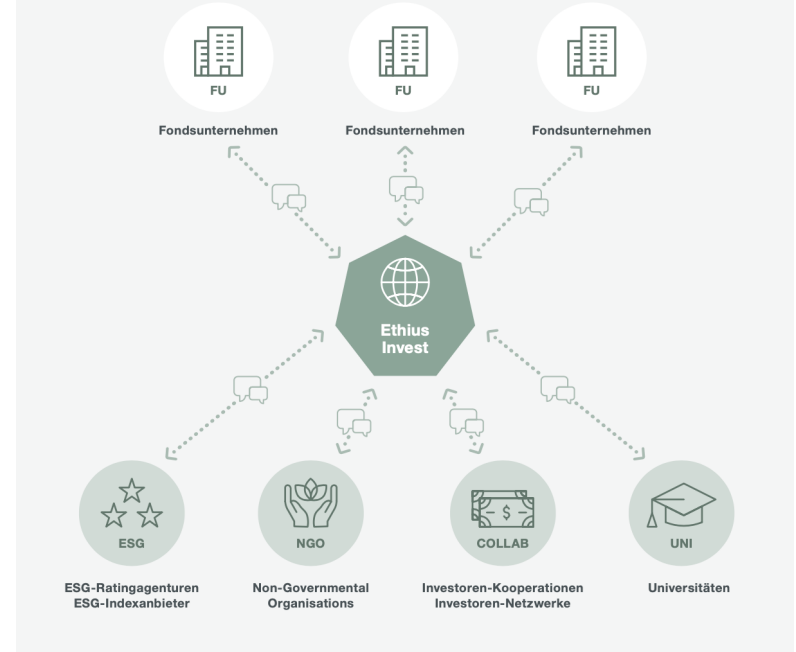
FU
Fondsunternehmen

FU
Fondsunternehmen

FU
Fondsunternehmen

Ethius Invest

ESG
ESG-Ratingagenturen
ESG-Indexanbieter

NGO
Non-Governmental Organisations

$
COLLAB
Investoren-Kooperationen
Investoren-Netzwerke

UNI
Universitäten